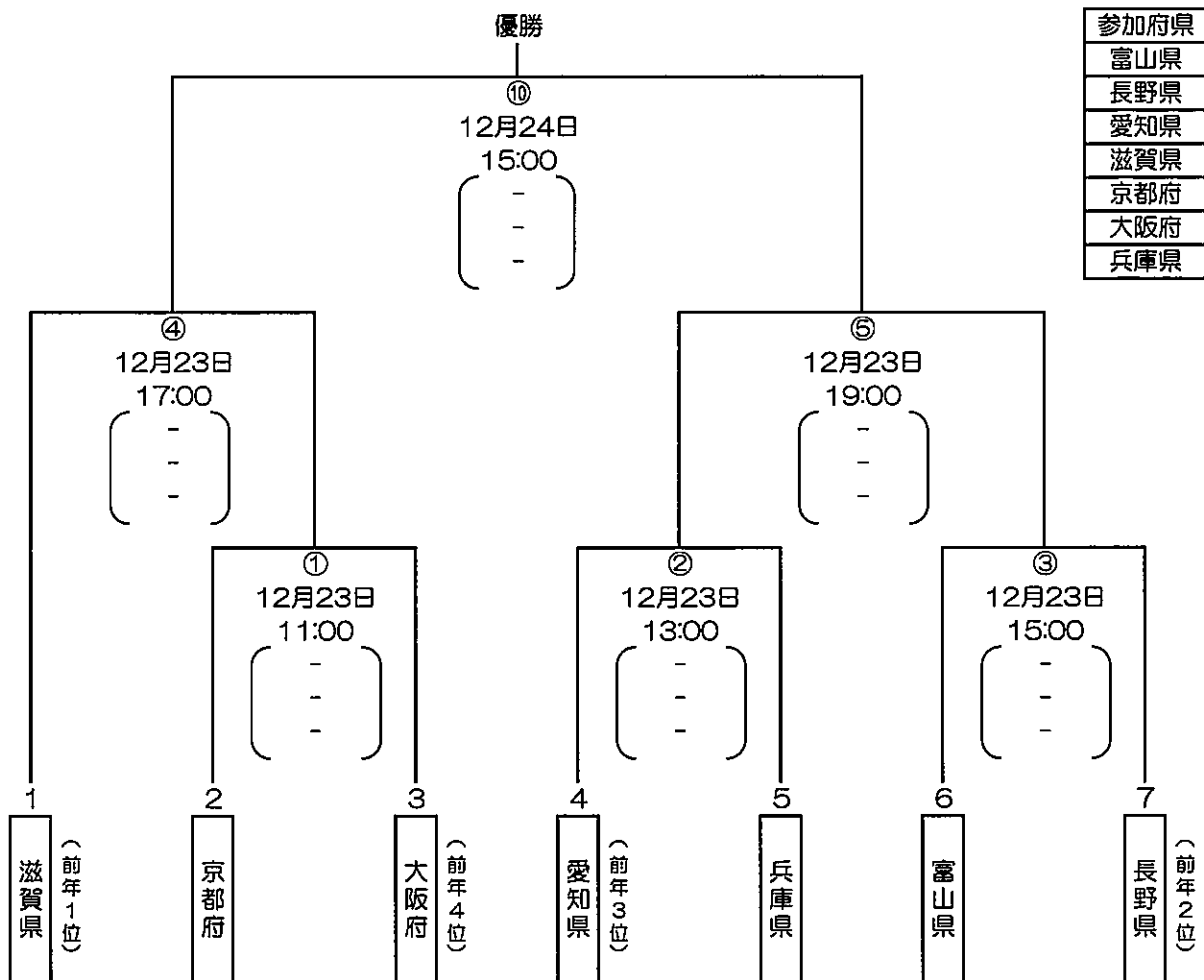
優勝

⑩
12月24日
15:00
-
-
-

| 参加府県 |
|---|
| 富山県 |
| 長野県 |
| 愛知県 |
| 滋賀県 |
| 京都府 |
| 大阪府 |
| 兵庫県 |

④
12月23日
17:00
-
-
-

⑤
12月23日
19:00
-
-
-

①
12月23日
11:00
-
-
-

②
12月23日
13:00
-
-
-

③
12月23日
15:00
-
-
-

1 滋賀県 (前年1位)

2 京都府

3 大阪府 (前年4位)

4 愛知県 (前年3位)

5 兵庫県

6 富山県

7 長野県 (前年2位)